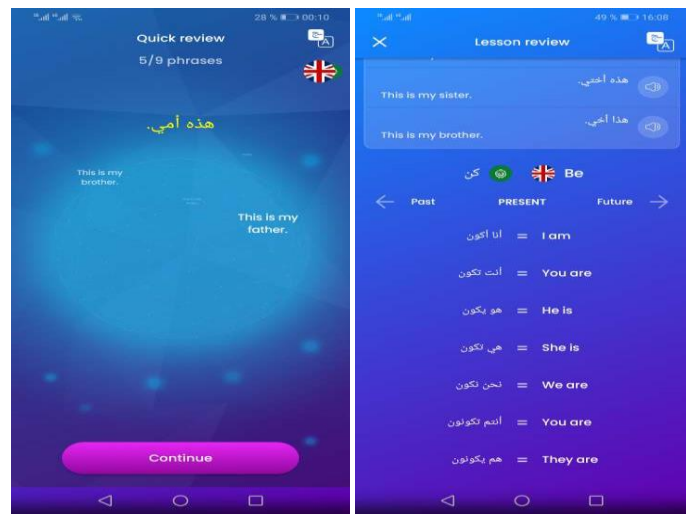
28 % 00:10

Quick review

5/9 phrases

هذه أمي.

This is my brother.

This is my father.

Continue

49 % 16:08

Lesson review

هذه أختي.
This is my sister.

هذا أخي.
This is my brother.

كن Be

Past PRESENT Future

أنا أكون = I am

أنت تكون = You are

هو يكون = He is

هي تكون = She is

نحن نكون = We are

أنتم تكونون = You are

هم يكونون = They are